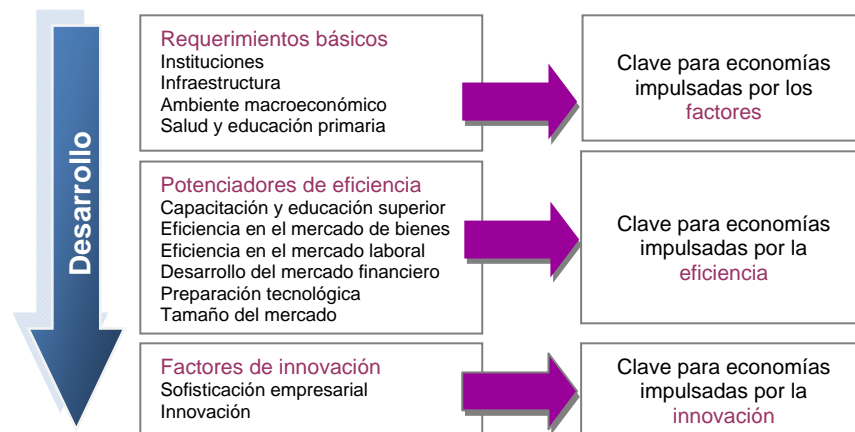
Desarrollo

Requerimientos básicos
Instituciones
Infraestructura
Ambiente macroeconómico
Salud y educación primaria

Clave para economías impulsadas por los factores

Potenciadores de eficiencia
Capacitación y educación superior
Eficiencia en el mercado de bienes
Eficiencia en el mercado laboral
Desarrollo del mercado financiero
Preparación tecnológica
Tamaño del mercado

Clave para economías impulsadas por la eficiencia

Factores de innovación
Sofisticación empresarial
Innovación

Clave para economías impulsadas por la innovación